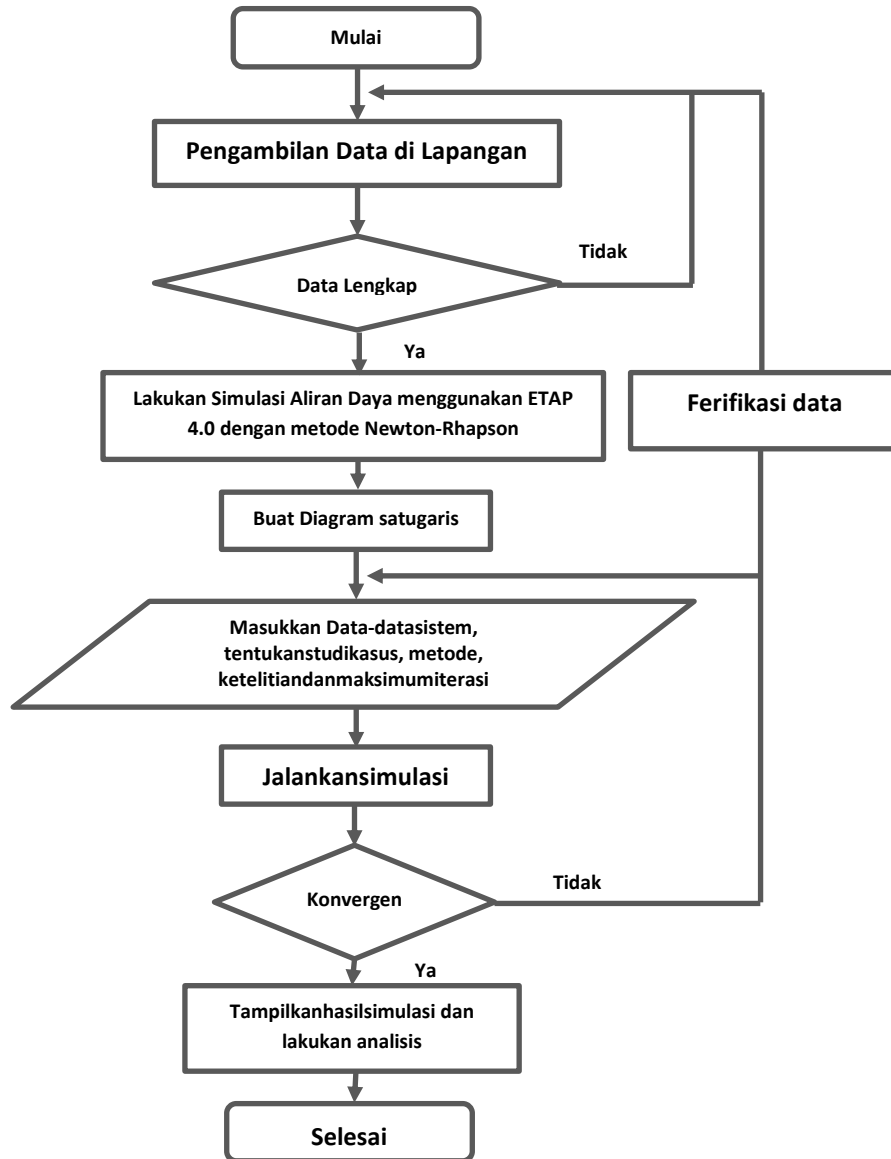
Mulai

Pengambilan Data di Lapangan

Tidak

Data Lengkap

Ya

Lakukan Simulasi Aliran Daya menggunakan ETAP 4.0 dengan metode Newton-Rhapson

Ferifikasi data

Buat Diagram satugaris

Masukkan Data-datasistem, tentukanstudikasus, metode, ketelitiandanmaksimumiterasi

Jalankansimulasi

Tidak

Konvergen

Ya

Tampilkanhasilsimulasi dan lakukan analisis

Selesai